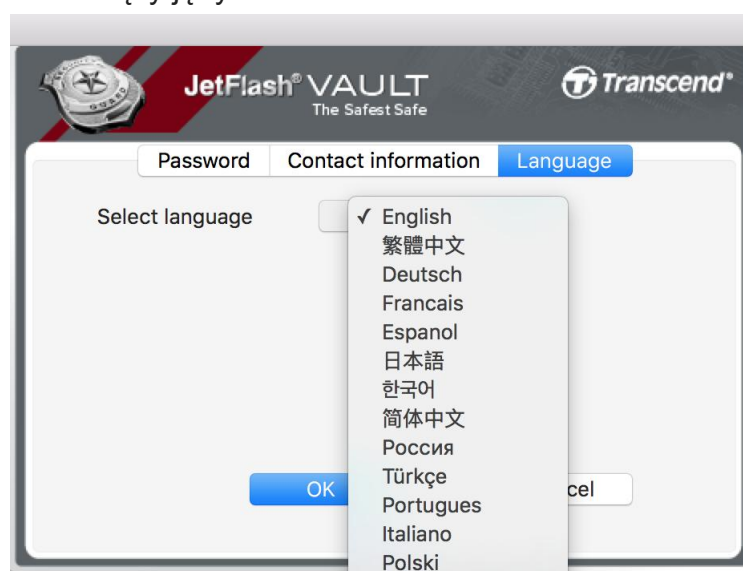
JetFlash® VAULT
The Safest Safe

Transcend®

Password | Contact information | Language

Select language

✓ English
繁體中文
Deutsch
Francais
Espanol
日本語
한국어
简体中文
Россия
Türkçe
Portugues
Italiano
Polski

OK

cel